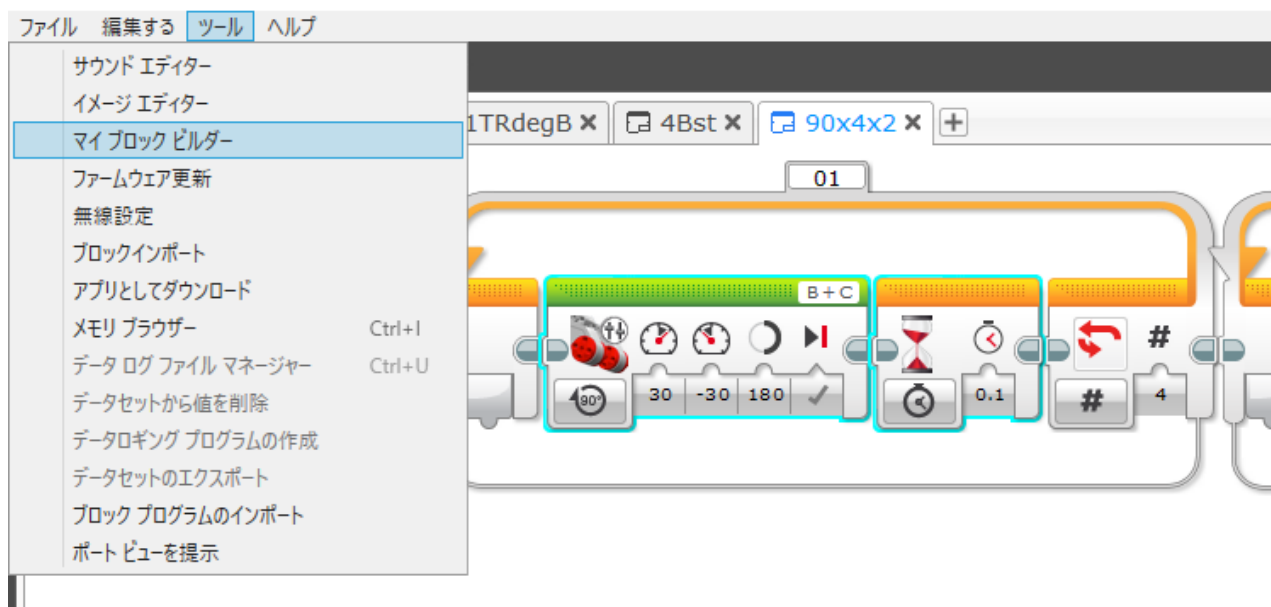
ファイル 編集する ツール ヘルプ

サウンド エディター
イメージ エディター
マイ ブロック ビルダー
ファームウェア更新
無線設定
ブロックインポート
アプリとしてダウンロード
メモリ ブラウザー Ctrl+I
データ ログ ファイル マネージャー Ctrl+U
データセットから値を削除
データロギング プログラムの作成
データセットのエクスポート
ブロック プログラムのインポート
ポート ビューを提示

1TRdegB ✖ 4Bst ✖ 90x4x2 ✖ +

01

B + C

30 -30 180

0.1

#

#

4